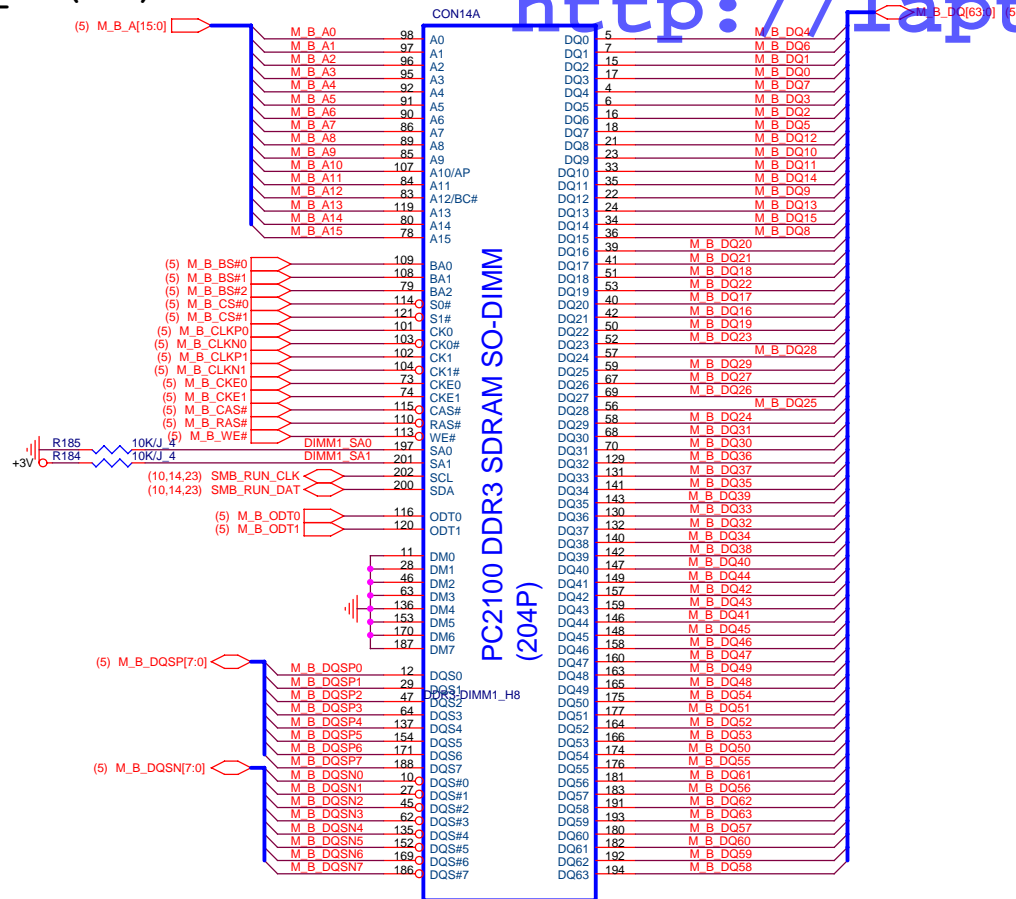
CON14A

http://lapt

(5) M_B_A[15:0]

(5) M_B_DQ[63:0]

M_B_A0 98 A0
M_B_A1 97 A1
M_B_A2 96 A2
M_B_A3 95 A3
M_B_A4 92 A4
M_B_A5 91 A5
M_B_A6 90 A6
M_B_A7 86 A7
M_B_A8 89 A8
M_B_A9 85 A9
M_B_A10 107 A10/AP
M_B_A11 84 A11
M_B_A12 83 A12/BC#
M_B_A13 119 A13
M_B_A14 80 A14
M_B_A15 78 A15

(5) M_B_BS#0 109 BA0
(5) M_B_BS#1 108 BA1
(5) M_B_BS#2 79 BA2
(5) M_B_CS#0 114 S0#
(5) M_B_CS#1 121 S1#
(5) M_B_CLKP0 101 CK0
(5) M_B_CLKN0 103 CK0#
(5) M_B_CLKP1 102 CK1
(5) M_B_CLKN1 104 CK1#
(5) M_B_CKE0 73 CKE0
(5) M_B_CKE1 74 CKE1
(5) M_B_CAS# 115 CAS#
(5) M_B_RAS# 110 RAS#
(5) M_B_WE# 113 WE#
R185 10K/J_4 DIMM1_SA0 197 SA0
+3V R184 10K/J_4 DIMM1_SA1 201 SA1
(10,14,23) SMB_RUN_CLK 202 SCL
(10,14,23) SMB_RUN_DAT 200 SDA

(5) M_B_ODT0 116 ODT0
(5) M_B_ODT1 120 ODT1

11 DM0
28 DM1
46 DM2
63 DM3
136 DM4
153 DM5
170 DM6
187 DM7

(5) M_B_DQSP[7:0]
M_B_DQSP0 12 DQS0
M_B_DQSP1 29 DQS1
M_B_DQSP2 47 DQS2
M_B_DQSP3 64 DQS3
M_B_DQSP4 137 DQS4
M_B_DQSP5 154 DQS5
M_B_DQSP6 171 DQS6
M_B_DQSP7 188 DQS7
(5) M_B_DQSN[7:0]
M_B_DQSN0 10 DQS#0
M_B_DQSN1 27 DQS#1
M_B_DQSN2 45 DQS#2
M_B_DQSN3 62 DQS#3
M_B_DQSN4 135 DQS#4
M_B_DQSN5 152 DQS#5
M_B_DQSN6 169 DQS#6
M_B_DQSN7 186 DQS#7

DDR3-DIMM1_H8

PC2100 DDR3 SDRAM SO-DIMM
(204P)

DQ0 5 M_B_DQ4
DQ1 7 M_B_DQ6
DQ2 15 M_B_DQ1
DQ3 17 M_B_DQ0
DQ4 4 M_B_DQ7
DQ5 6 M_B_DQ3
DQ6 16 M_B_DQ2
DQ7 18 M_B_DQ5
DQ8 21 M_B_DQ12
DQ9 23 M_B_DQ10
DQ10 33 M_B_DQ11
DQ11 35 M_B_DQ14
DQ12 22 M_B_DQ9
DQ13 24 M_B_DQ13
DQ14 34 M_B_DQ15
DQ15 36 M_B_DQ8
DQ16 39 M_B_DQ20
DQ17 41 M_B_DQ21
DQ18 51 M_B_DQ18
DQ19 53 M_B_DQ22
DQ20 40 M_B_DQ17
DQ21 42 M_B_DQ16
DQ22 50 M_B_DQ19
DQ23 52 M_B_DQ23
DQ24 57 M_B_DQ28
DQ25 59 M_B_DQ29
DQ26 67 M_B_DQ27
DQ27 69 M_B_DQ26
DQ28 56 M_B_DQ25
DQ29 58 M_B_DQ24
DQ30 68 M_B_DQ31
DQ31 70 M_B_DQ30
DQ32 129 M_B_DQ36
DQ33 131 M_B_DQ37
DQ34 141 M_B_DQ35
DQ35 143 M_B_DQ39
DQ36 130 M_B_DQ33
DQ37 132 M_B_DQ32
DQ38 140 M_B_DQ34
DQ39 142 M_B_DQ38
DQ40 147 M_B_DQ40
DQ41 149 M_B_DQ44
DQ42 157 M_B_DQ42
DQ43 159 M_B_DQ43
DQ44 146 M_B_DQ41
DQ45 148 M_B_DQ45
DQ46 158 M_B_DQ46
DQ47 160 M_B_DQ47
DQ48 163 M_B_DQ49
DQ49 165 M_B_DQ48
DQ50 175 M_B_DQ54
DQ51 177 M_B_DQ51
DQ52 164 M_B_DQ52
DQ53 166 M_B_DQ53
DQ54 174 M_B_DQ50
DQ55 176 M_B_DQ55
DQ56 181 M_B_DQ61
DQ57 183 M_B_DQ56
DQ58 191 M_B_DQ62
DQ59 193 M_B_DQ63
DQ60 180 M_B_DQ57
DQ61 182 M_B_DQ60
DQ62 192 M_B_DQ59
DQ63 194 M_B_DQ58